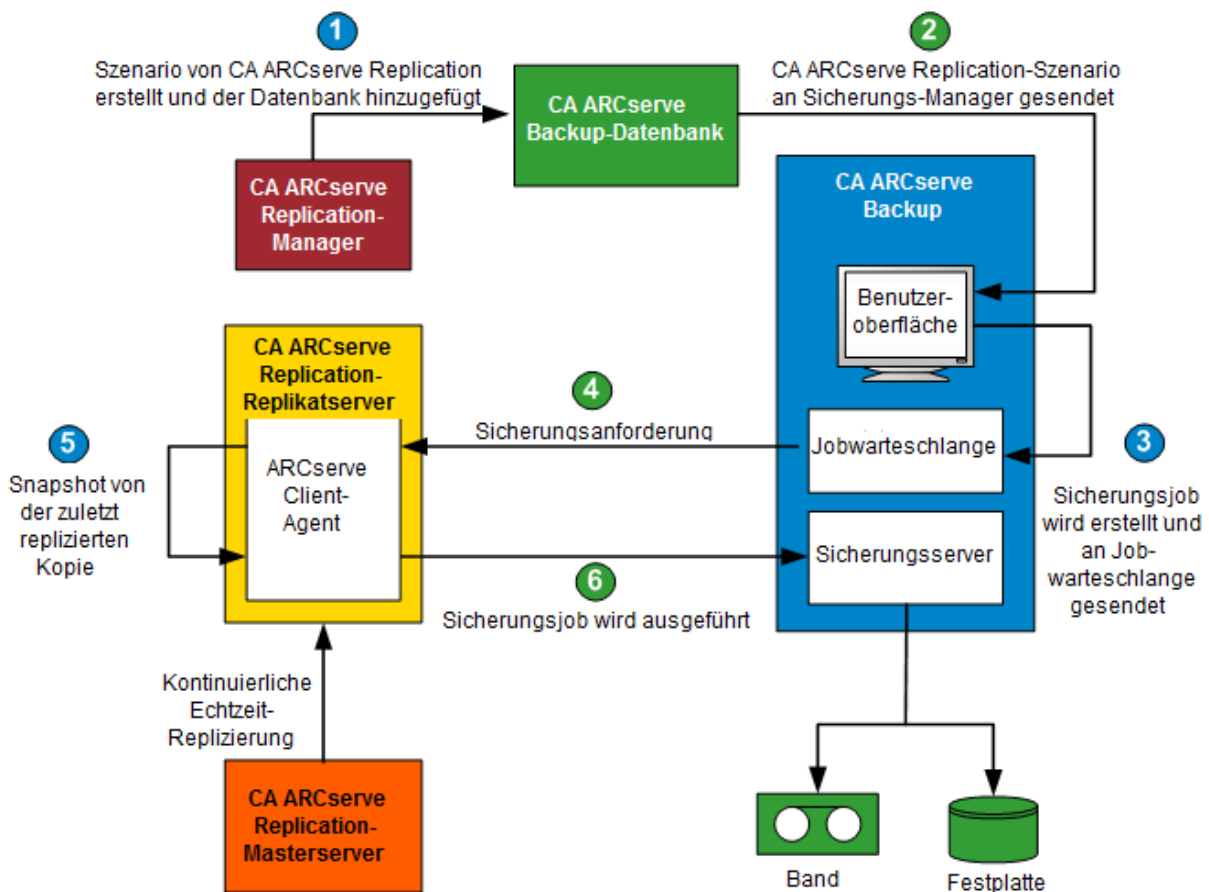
1

Szenario von CA ARCserve Replication erstellt und der Datenbank hinzugefügt

CA ARCserve Backup-Datenbank

2

CA ARCserve Replication-Szenario an Sicherungs-Manager gesendet

CA ARCserve Replication-Manager

CA ARCserve Backup

Benutzeroberfläche

CA ARCserve Replication-Replikatserver

4

Sicherungsanforderung

5

Snapshot von der zuletzt replizierten Kopie

ARCserve Client-Agent

Jobwarteschlange

3

Sicherungsjob wird erstellt und an Jobwarteschlange gesendet

Sicherungsserver

6

Sicherungsjob wird ausgeführt

Kontinuierliche Echtzeit-Replizierung

CA ARCserve Replication-Masterserver

Band

Festplatte